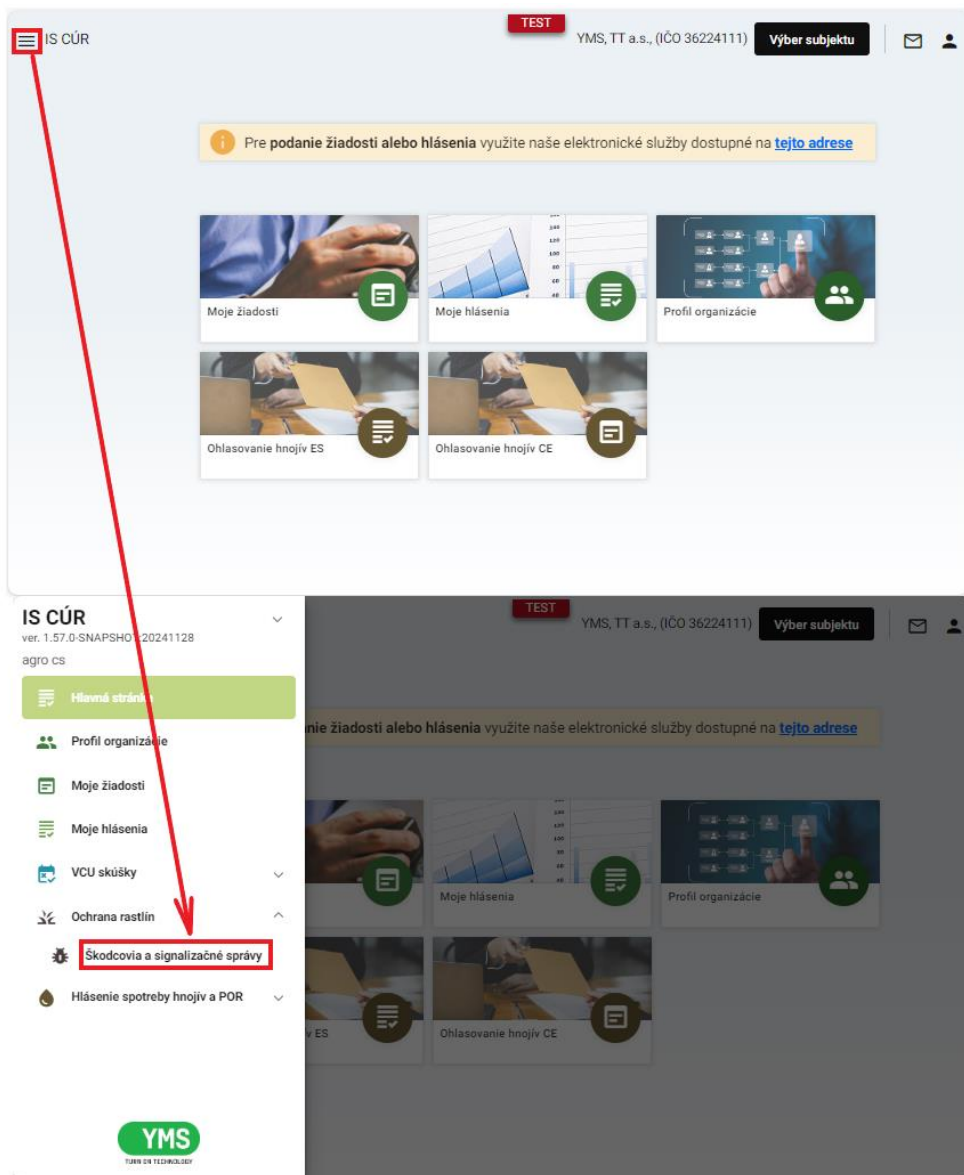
IS CÚR

TEST

YMS, TT a.s., (IČO 36224111) Výber subjektu

Pre **podanie žiadosti alebo hlásenia** využite naše elektronické služby dostupné na tejto adrese

Moje žiadosti

Moje hlásenia

Profil organizácie

Ohlasovanie hnojív ES

Ohlasovanie hnojív CE

IS CÚR
ver. 1.57.0-SNAPSHOT-20241128
agro cs

TEST

YMS, TT a.s., (IČO 36224111) Výber subjektu

Hlavná stránka

Profil organizácie

Moje žiadosti

Moje hlásenia

VCU skúšky

Ochrana rastlín

Škodcovia a signalizačné správy

Hlásenie spotreby hnojív a POR

nie žiadosti alebo hlásenia využite naše elektronické služby dostupné na tejto adrese

Moje hlásenia

Profil organizácie

v ES

Ohlasovanie hnojív CE

YMS
TURN ON TECHNOLOGY